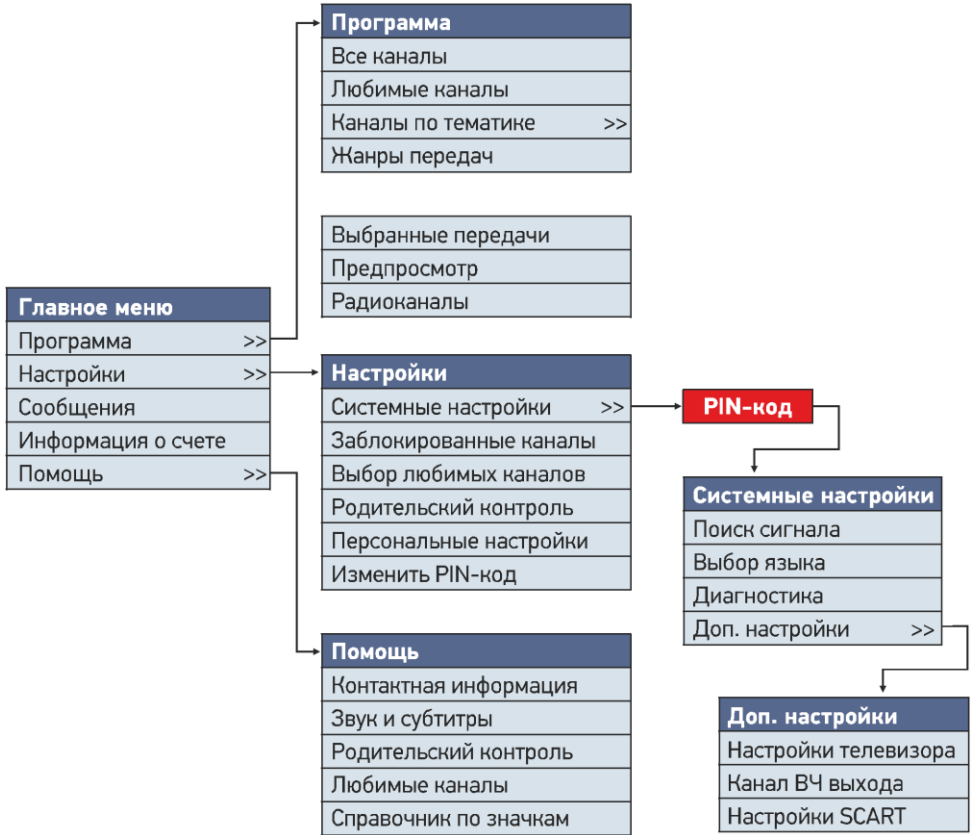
Программа
Все каналы
Любимые каналы
Каналы по тематике >>
Жанры передач

Выбранные передачи
Предпросмотр
Радиоканалы

Главное меню
Программа >>
Настройки >>
Сообщения
Информация о счете
Помощь >>

Настройки
Системные настройки >>
Заблокированные каналы
Выбор любимых каналов
Родительский контроль
Персональные настройки
Изменить PIN-код

PIN-код

Системные настройки
Поиск сигнала
Выбор языка
Диагностика
Доп. настройки >>

Помощь
Контактная информация
Звук и субтитры
Родительский контроль
Любимые каналы
Справочник по значкам

Доп. настройки
Настройки телевизора
Канал ВЧ выхода
Настройки SCART